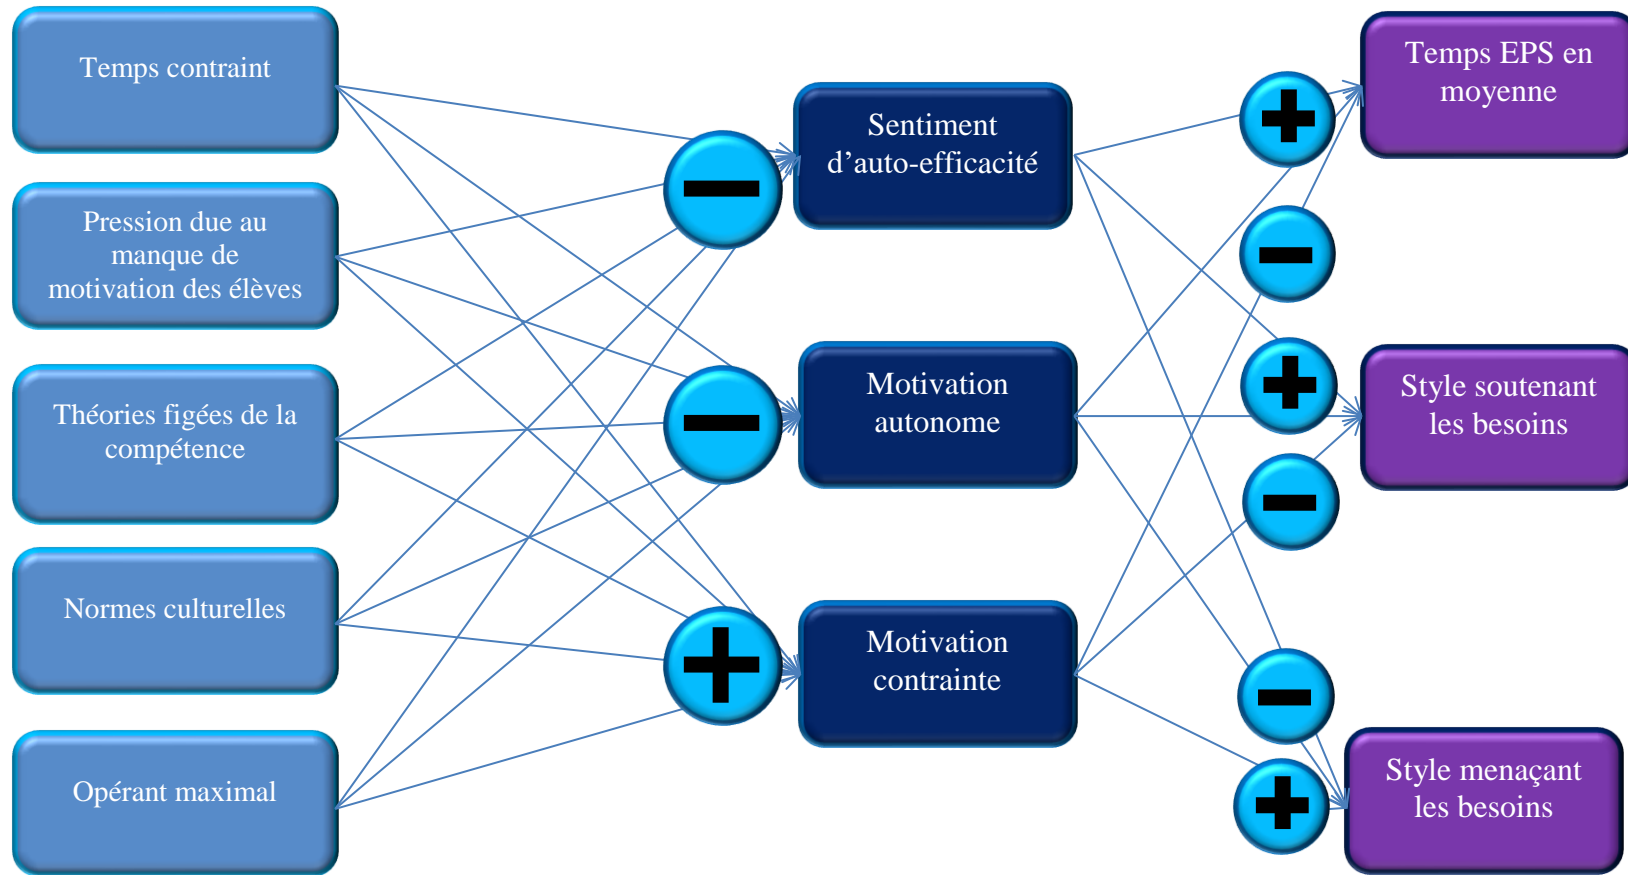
Temps contraint

Pression due au manque de motivation des élèves

Théories figées de la compétence

Normes culturelles

Opérant maximal

Sentiment d’auto-efficacité

Motivation autonome

Motivation contrainte

Temps EPS en moyenne

Style soutenant les besoins

Style menaçant les besoins